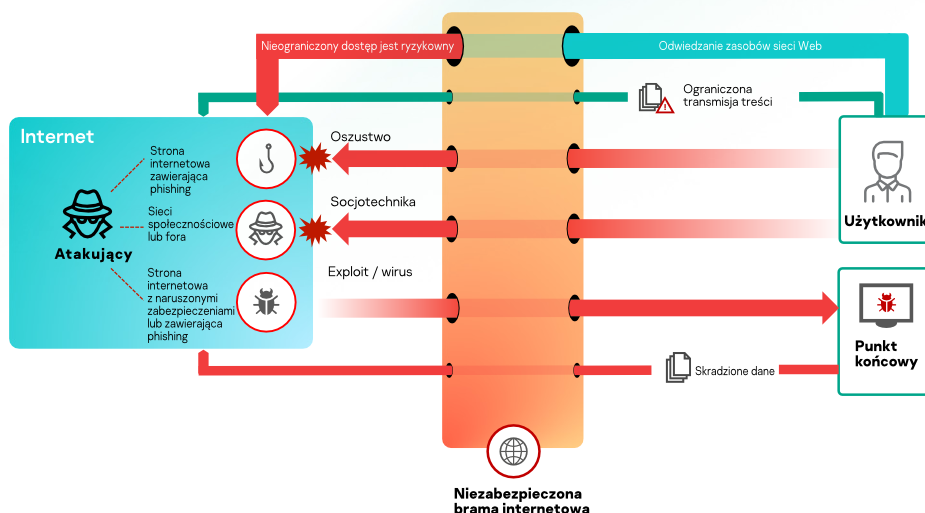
Nieograniczony dostęp jest ryzykowny

Odwiedzanie zasobów sieci Web

Ograniczona transmisja treści

Internet

Strona internetowa zawierająca phishing

Sieci społecznościowe lub fora

Atakujący

Strona internetowa z naruszonymi zabezpieczeniami lub zawierająca phishing

Oszustwo

Socjotechnika

Exploit / wirus

Użytkownik

Punkt końcowy

Skradzione dane

Niezabezpieczona brama internetowa